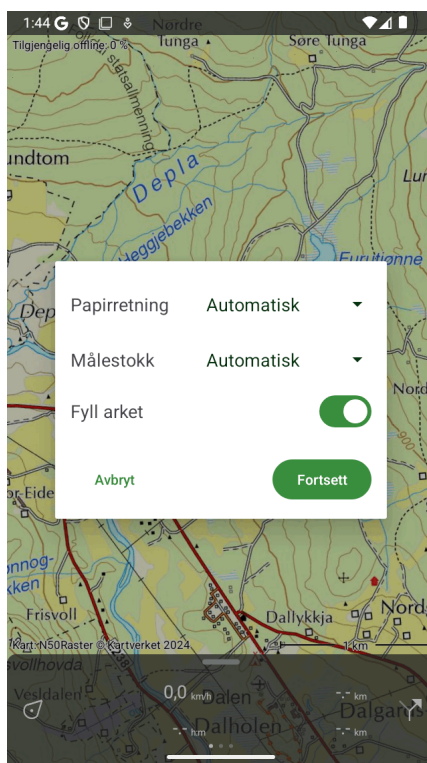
1:44 G

Tilgjengelig offline: 0 %

Nørdre Tunga

Søre Tunga

Stølsallmenning

undtom

Depla

Heggjebekken

Lu

Furutjønne

Dep

Papirretning Automatisk

Målestokk Automatisk

Fyll arket

Avbryt

Fortsett

Nord

900

or Eide

nnog-ekken

Frisvoll

Dallykkja

Nord

Kart: N50Raster © Kartverket 2024

1 km

evollhovda

Vesldalen

0,0 km/h

Dalen

Dalholen

-.- km

Dalgar

-.- h:m

-.- km